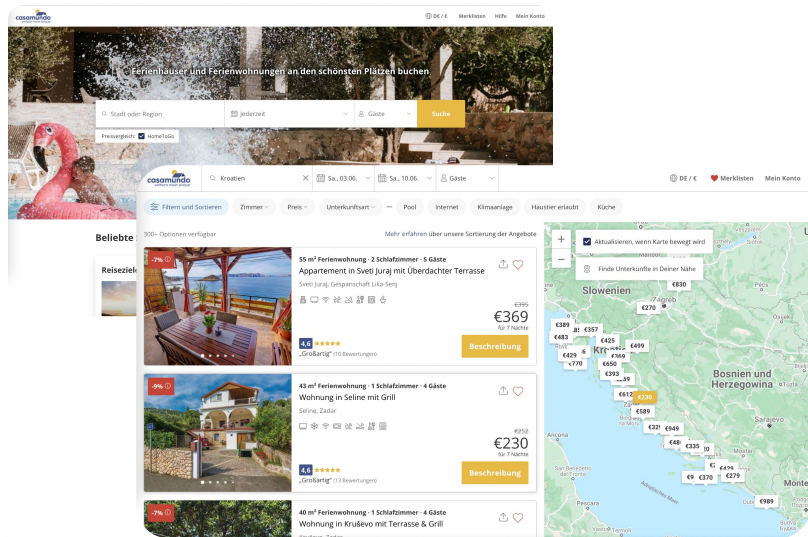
casamundo

DE / € Merklisten Hilfe Mein Konto

Ferienhäuser und Ferienwohnungen an den schönsten Plätzen buchen

Stadt oder Region | Jederzeit | Gäste | Suche

Preisvergleich HomeToGo

Beliebte

Reiseziele

casamundo

Kroatien | Sa., 03.06. | Sa., 10.06. | Gäste

DE / € Merklisten Mein Konto

Filtern und Sortieren | Zimmer | Preis | Unterkunftsart | Pool | Internet | Klimaanlage | Haustier erlaubt | Küche

300+ Optionen verfügbar

Mehr erfahren über unsere Sortierung der Angebote

-7%

55 m² Ferienwohnung · 2 Schlafzimmer · 5 Gäste
Appartement in Sveti Juraj mit Überdachter Terrasse
Sveti Juraj, Gespanschaft Lika-Senj
€395
€369
für 7 Nächte
4,6 „Großartig" (10 Bewertungen)
Beschreibung

-9%

43 m² Ferienwohnung · 1 Schlafzimmer · 4 Gäste
Wohnung in Seline mit Grill
Seline, Zadar
€252
€230
für 7 Nächte
4,6 „Großartig" (13 Bewertungen)
Beschreibung

-7%

40 m² Ferienwohnung · 1 Schlafzimmer · 4 Gäste
Wohnung in Kruševo mit Terrasse & Grill

Aktualisieren, wenn Karte bewegt wird
Finde Unterkünfte in Deiner Nähe

Slowenien
Zagreb
Bosnien und Herzegowina
Sarajevo

€830 €270 €389 €357 €483 €425 €429 €499 €369 €770 €650 €393 €612 €230 €589 €949 €335 €370 €279 €989